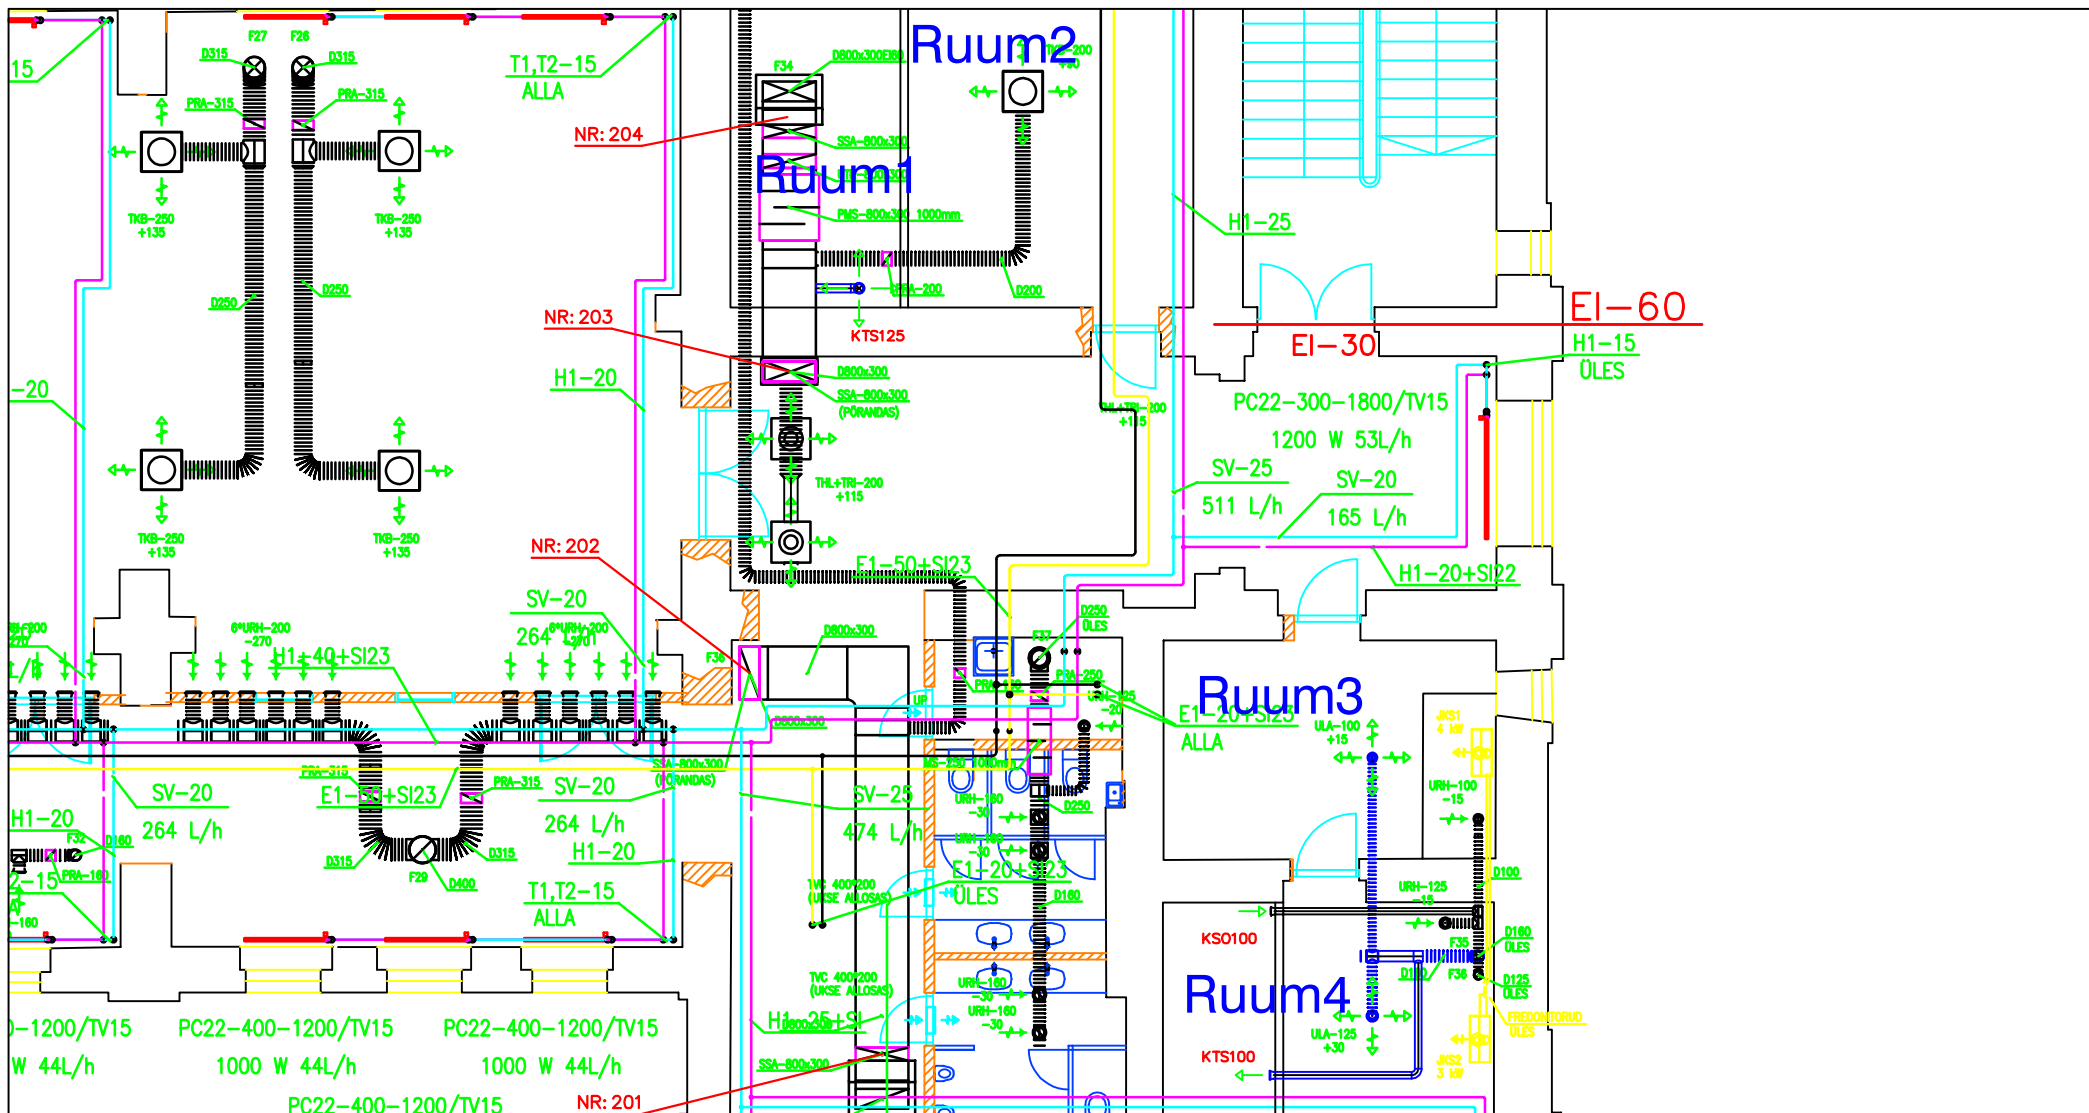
15
F27 F26
D315 D315
PRA-315 PRA-315
TKB-250 +135
TKB-250 +135
D250 D250
TKB-250 +135
TKB-250 +135
-20
T1,T2-15
ALLA
NR: 204
NR: 203
H1-20
NR: 202
SV-20
264 L/h
H1+40+SI23
6*URH-200 -270
6*URH-200
F34
D800x300
SSA-800x300
PMS-800x300 1000mm
Ruum2
Ruum1
D200
PRA-200
KTS125
D800x300
SSA-800x300 (PÕRANDAS)
THL+TRI-200 +115
E1-50+SI23
D800x300
F36
H1-25
EI-60
EI-30
H1-15
ÜLES
PC22-300-1800/TV15
1200 W 53L/h
SV-25
511 L/h
SV-20
165 L/h
H1-20+SI22
D250 ÜLES
F37
Ruum3
E1-20+SI23
ALLA
ULA-100 +15
URH-100 -15
URH-125 -15
D100
D160 ÜLES
D125 ÜLES
FREOONTORUD ÜLES
JKS1 4 kW
JKS2 3 kW
KSO100
KTS100
Ruum4
ULA-125 +30
F35
F38
SV-20
264 L/h
H1-20
F32
D160
PRA-160
-15
-160
PRA-315
E1-50+SI23
PRA-315
SV-20
264 L/h
H1-20
D315
F29
D400
D315
T1,T2-15
ALLA
SSA-800x300 (PÕRANDAS)
SV-25
474 L/h
E1-20+SI23
ÜLES
D250
D160
URH-160 -30
URH-160 -30
URH-160 -30
URH-160 -30
TVC 400/200 (UKSE ALLOSAS)
TVC 400/200 (UKSE ALLOSAS)
H1-25+SI
SSA-800x300
-1200/TV15
W 44L/h
PC22-400-1200/TV15
1000 W 44L/h
PC22-400-1200/TV15
1000 W 44L/h
PC22-400-1200/TV15
NR: 201